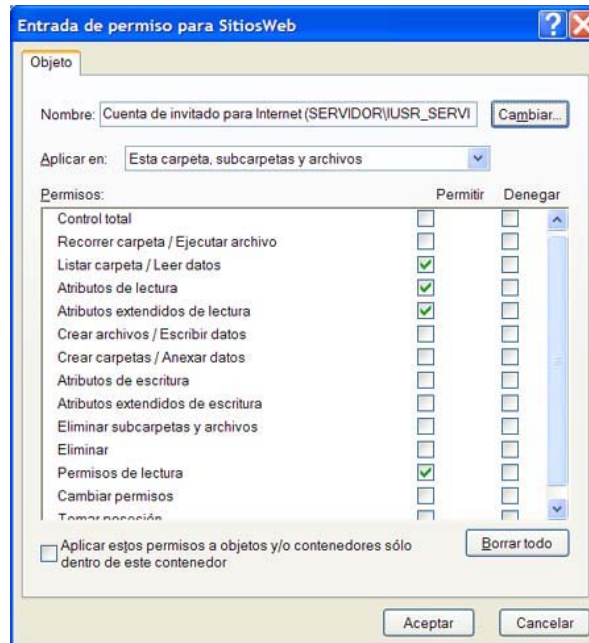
Entrada de permiso para SitiosWeb

Objeto

Nombre: Cuenta de invitado para Internet (SERVIDOR\IUSR_SERVI

Cambiar...

Aplicar en: Esta carpeta, subcarpetas y archivos

| Permisos: | Permitir | Denegar |
|---|---|---|
| Control total | ☐ | ☐ |
| Recorrer carpeta / Ejecutar archivo | ☐ | ☐ |
| Listar carpeta / Leer datos | ☑ | ☐ |
| Atributos de lectura | ☑ | ☐ |
| Atributos extendidos de lectura | ☑ | ☐ |
| Crear archivos / Escribir datos | ☐ | ☐ |
| Crear carpetas / Anexar datos | ☐ | ☐ |
| Atributos de escritura | ☐ | ☐ |
| Atributos extendidos de escritura | ☐ | ☐ |
| Eliminar subcarpetas y archivos | ☐ | ☐ |
| Eliminar | ☐ | ☐ |
| Permisos de lectura | ☑ | ☐ |
| Cambiar permisos | ☐ | ☐ |
| Tomar posesión | ☐ | ☐ |

Aplicar estos permisos a objetos y/o contenedores sólo dentro de este contenedor

Borrar todo

Aceptar

Cancelar